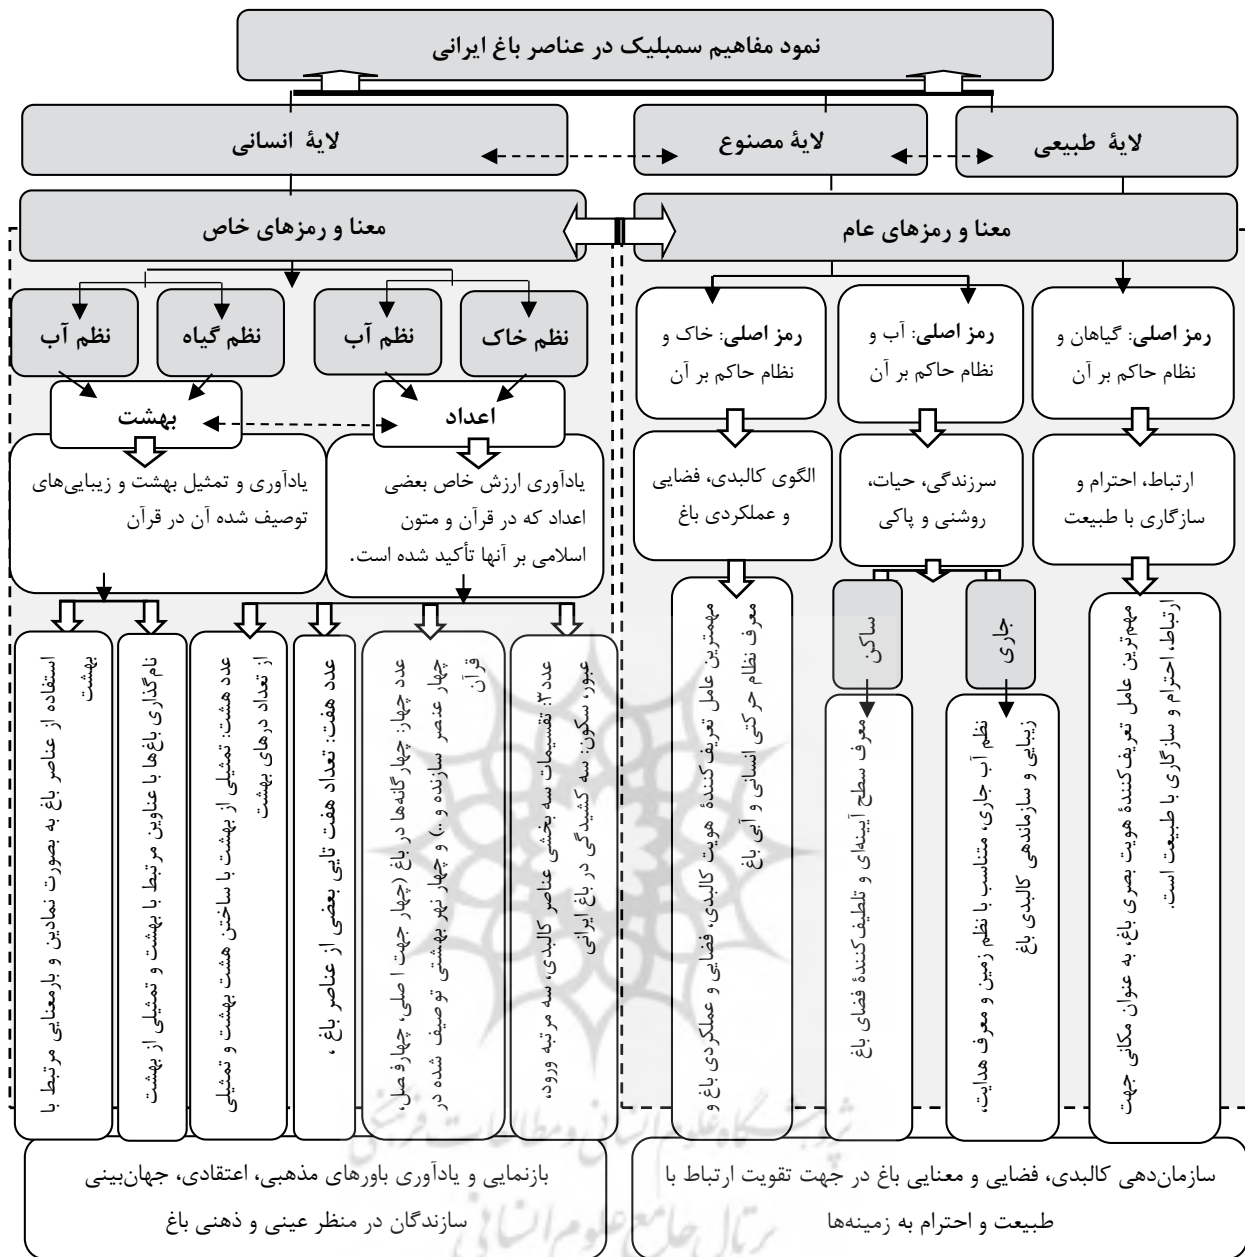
نمود مفاهیم سمبلیک در عناصر باغ ایرانی

لایهٔ طبیعی

لایهٔ مصنوع

لایهٔ انسانی

معنا و رمزهای عام

معنا و رمزهای خاص

رمز اصلی: گیاهان و نظام حاکم بر آن

رمز اصلی: آب و نظام حاکم بر آن

رمز اصلی: خاک و نظام حاکم بر آن

نظم خاک

نظم آب

نظم گیاه

نظم آب

اعداد

بهشت

ارتباط، احترام و سازگاری با طبیعت

سرزندگی، حیات، روشنی و پاکی

الگوی کالبدی، فضایی و عملکردی باغ

یادآوری ارزش خاص بعضی اعداد که در قرآن و متون اسلامی بر آنها تأکید شده است.

یادآوری و تمثیل بهشت و زیبایی‌های توصیف شده آن در قرآن

مهم‌ترین عامل تعریف‌کنندهٔ هویت بصری باغ، به عنوان مکانی جهت ارتباط، احترام و سازگاری با طبیعت است.

جاری

ساکن

نظم آب جاری، متناسب با نظم زمین و معرف هدایت، زیبایی و سازماندهی کالبدی باغ

معرف سطح آینه‌ای و تلطیف کنندهٔ فضای باغ

مهم‌ترین عامل تعریف‌کنندهٔ هویت کالبدی، فضایی و عملکردی باغ و معرف نظام حرکتی انسانی و آبی باغ

عدد ۳: تقسیمات سه بخشی عناصر کالبدی، سه مرتبه ورود، عبور، سکون: سه کشیدگی در باغ ایرانی

عدد چهار: چهارگانه‌ها در باغ (چهار جهت اصلی، چهار فصل، چهار عنصر سازنده و ..) و چهار نهر بهشتی توصیف شده در قرآن

عدد هفت: تعداد هفت تایی بعضی از عناصر باغ ،

عدد هشت: تمثیلی از بهشت با ساختن هشت بهشت و تمثیلی از تعداد درهای بهشت

نام‌گذاری باغ‌ها با عناوین مرتبط با بهشت و تمثیلی از بهشت

استفاده از عناصر باغ به بصورت نمادین و بارمعنایی مرتبط با بهشت

سازمان‌دهی کالبدی، فضایی و معنایی باغ در جهت تقویت ارتباط با طبیعت و احترام به زمینه‌ها

بازنمایی و یادآوری باورهای مذهبی، اعتقادی، جهان‌بینی سازندگان در منظر عینی و ذهنی باغ